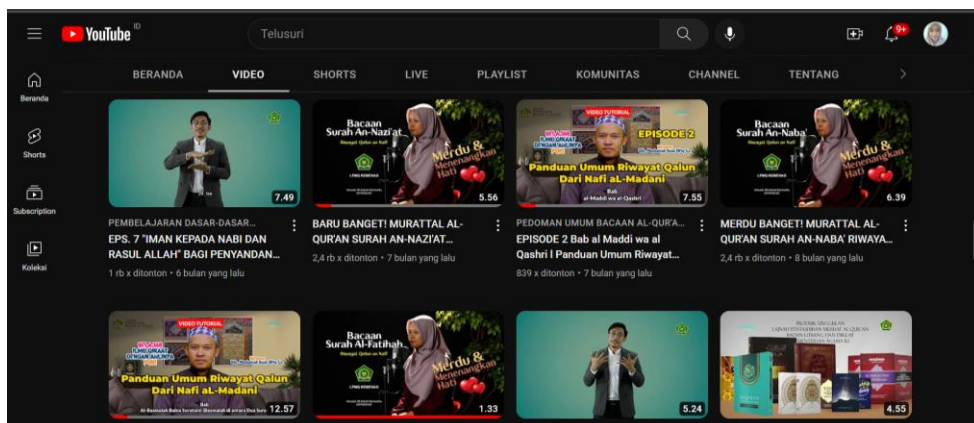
YouTube ID

Telusuri

9+

Beranda

Shorts

Subscription

Koleksi

BERANDA VIDEO SHORTS LIVE PLAYLIST KOMUNITAS CHANNEL TENTANG

7.49

PEMBELAJARAN DASAR-DASAR...

EPS. 7 "IMAN KEPADA NABI DAN RASUL ALLAH" BAGI PENYANDAN...

1 rb x ditonton • 6 bulan yang lalu

Bacaan Surah An-Nazi'at

Merdu & Menenangkan Hati

5.56

BARU BANGET! MURATTAL AL-QUR'AN SURAH AN-NAZI'AT...

2,4 rb x ditonton • 7 bulan yang lalu

VIDEO TUTORIAL

EPISODE 2

Panduan Umum Riwayat Qalun Dari Nafi aL-Madani

Bab al-Maddi wa al-Qashri

7.55

PEDOMAN UMUM BACAAN AL-QUR'A...

EPISODE 2 Bab al Maddi wa al Qashri I Panduan Umum Riwayat...

839 x ditonton • 7 bulan yang lalu

Bacaan Surah An-Naba'

Merdu & Menenangkan Hati

6.39

MERDU BANGET! MURATTAL AL-QUR'AN SURAH AN-NABA' RIWAYA...

2,4 rb x ditonton • 8 bulan yang lalu

VIDEO TUTORIAL

Panduan Umum Riwayat Qalun Dari Nafi aL-Madani

12.57

Bacaan Surah Al-Fatihah

Merdu & Menenangkan Hati

1.33

5.24

4.55